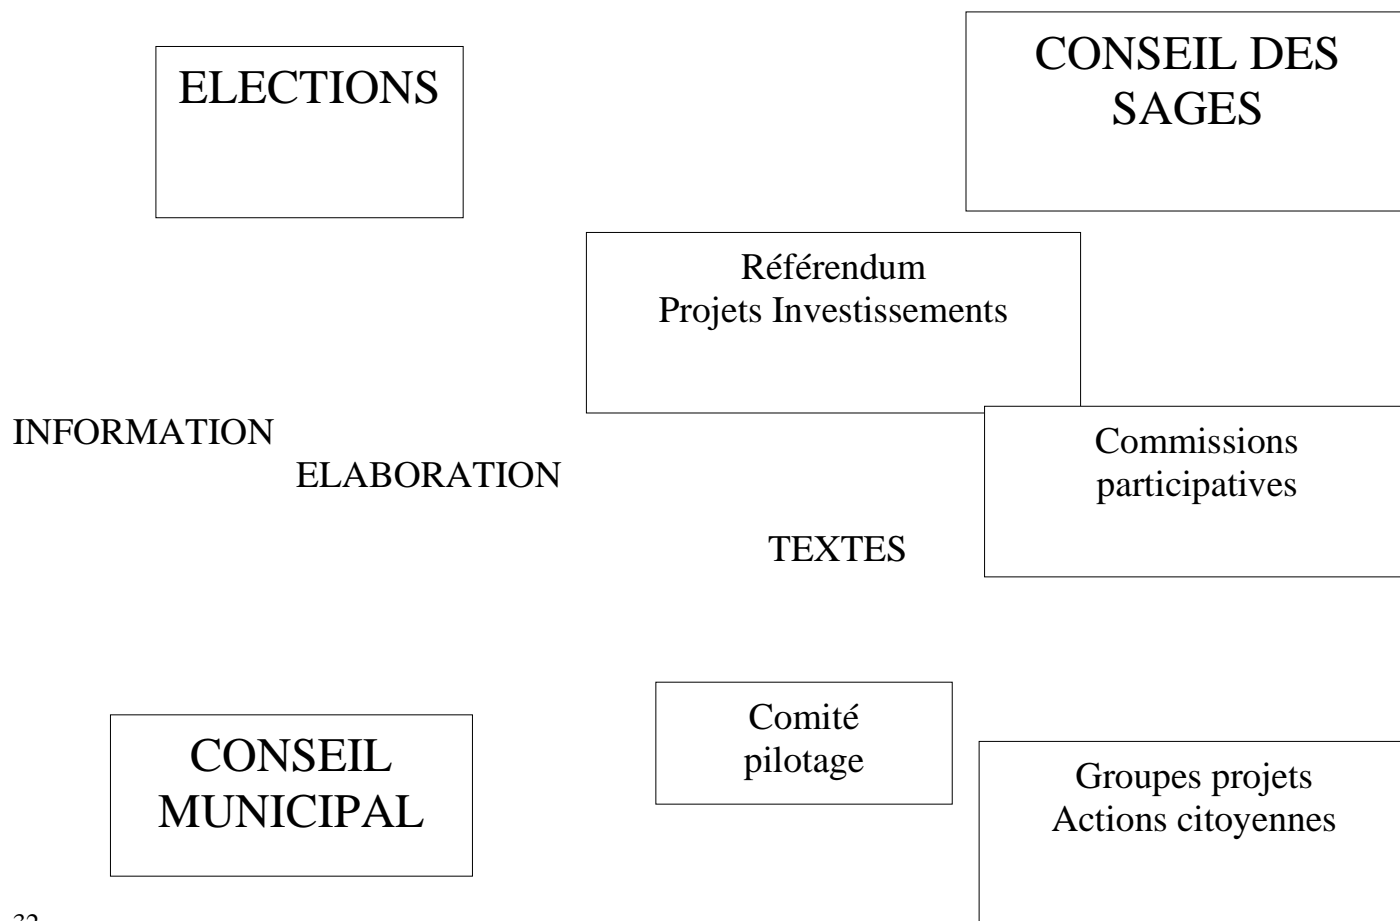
ELECTIONS

CONSEIL DES SAGES

Référendum
Projets Investissements

INFORMATION

ELABORATION

Commissions participatives

TEXTES

Comité pilotage

CONSEIL MUNICIPAL

Groupes projets
Actions citoyennes

32